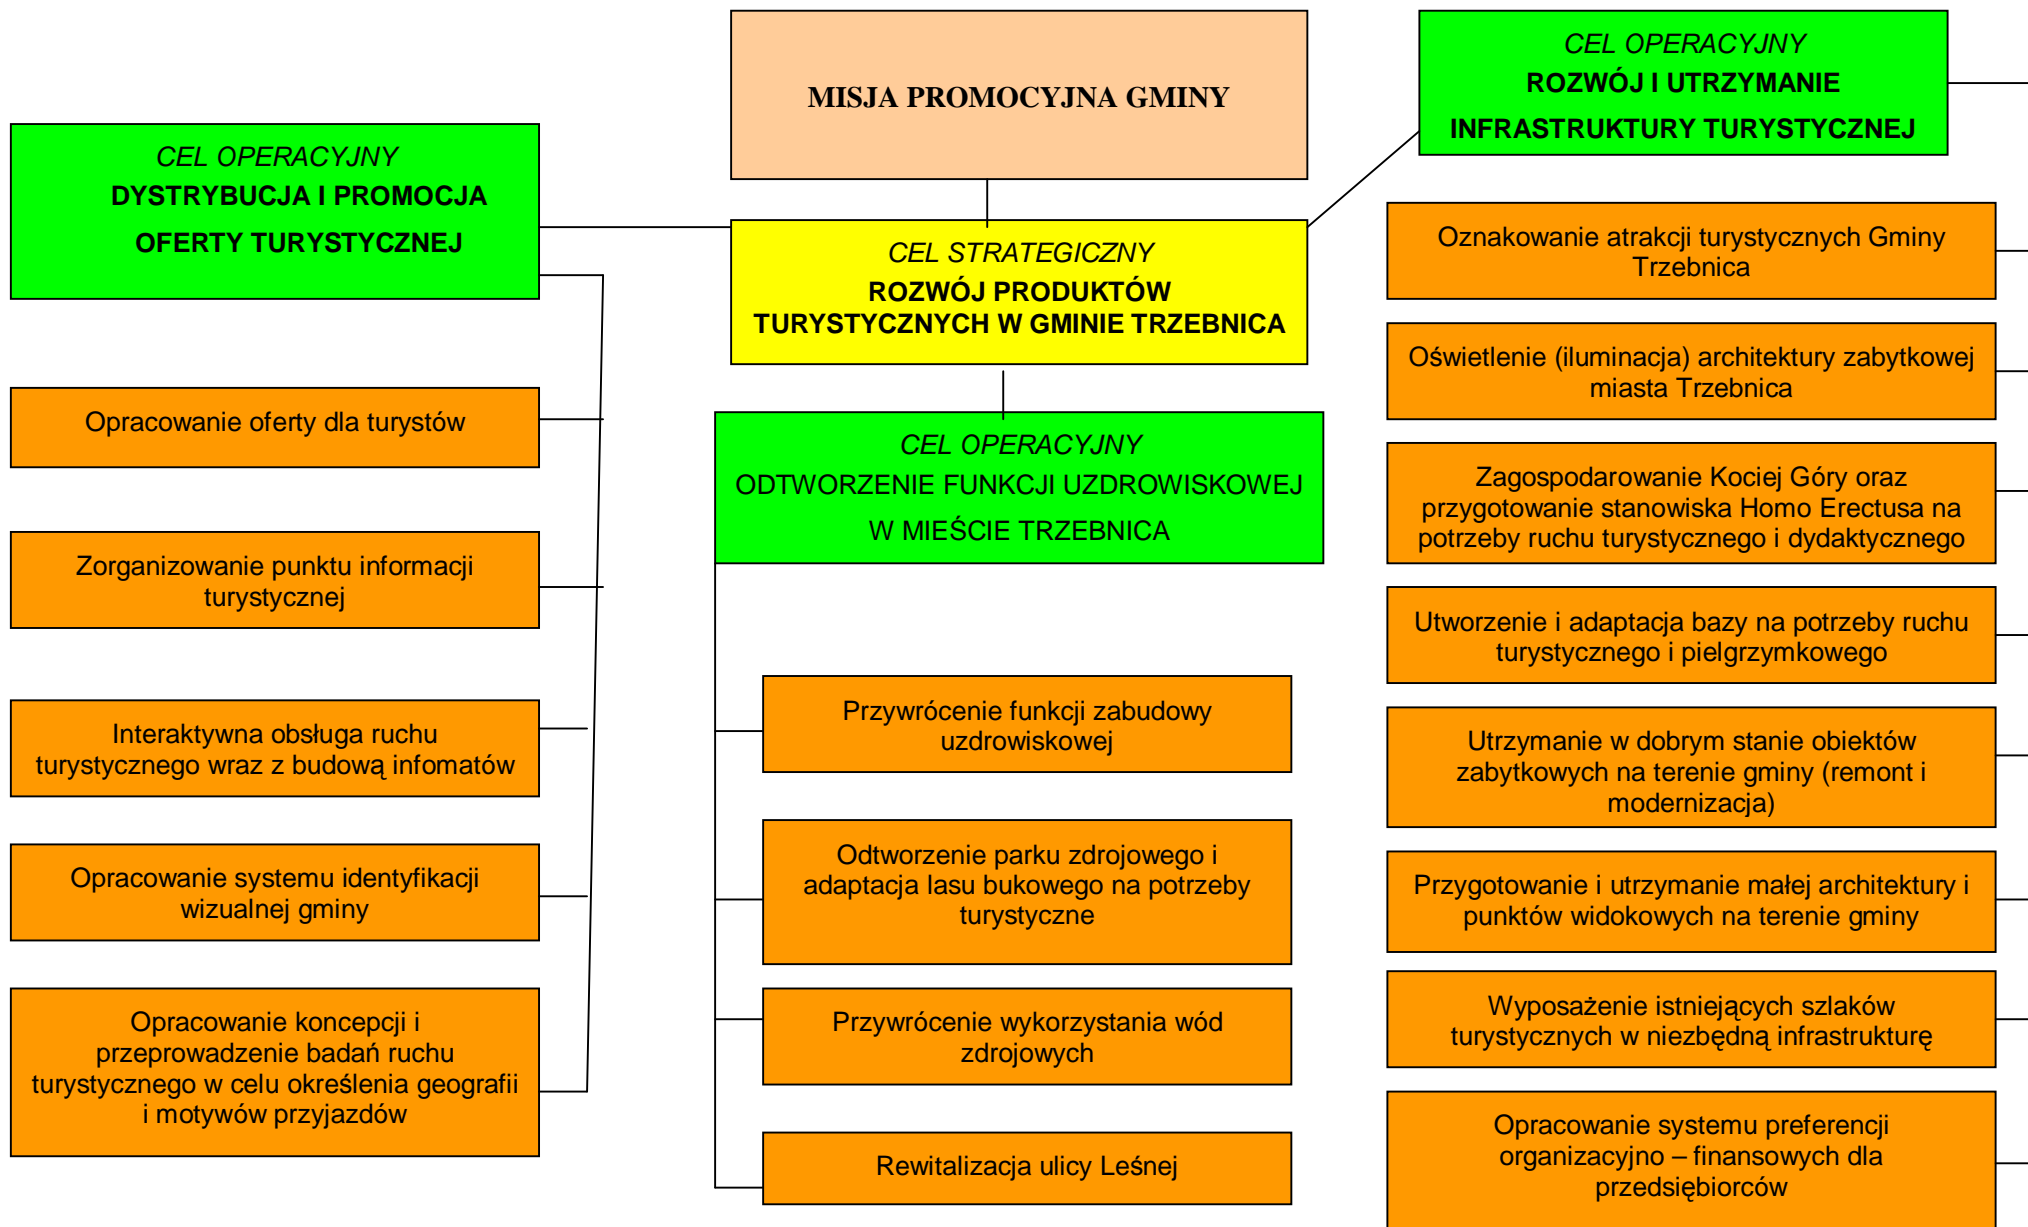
MISJA PROMOCYJNA GMINY

CEL STRATEGICZNY
ROZWÓJ PRODUKTÓW TURYSTYCZNYCH W GMINIE TRZEBNICA

CEL OPERACYJNY
DYSTRYBUCJA I PROMOCJA OFERTY TURYSTYCZNEJ

Opracowanie oferty dla turystów

Zorganizowanie punktu informacji turystycznej

Interaktywna obsługa ruchu turystycznego wraz z budową infomatów

Opracowanie systemu identyfikacji wizualnej gminy

Opracowanie koncepcji i przeprowadzenie badań ruchu turystycznego w celu określenia geografii i motywów przyjazdów

CEL OPERACYJNY
ODTWORZENIE FUNKCJI UZDROWISKOWEJ W MIEŚCIE TRZEBNICA

Przywrócenie funkcji zabudowy uzdrowiskowej

Odtworzenie parku zdrojowego i adaptacja lasu bukowego na potrzeby turystyczne

Przywrócenie wykorzystania wód zdrojowych

Rewitalizacja ulicy Leśnej

CEL OPERACYJNY
ROZWÓJ I UTRZYMANIE INFRASTRUKTURY TURYSTYCZNEJ

Oznakowanie atrakcji turystycznych Gminy Trzebnica

Oświetlenie (iluminacja) architektury zabytkowej miasta Trzebnica

Zagospodarowanie Kociej Góry oraz przygotowanie stanowiska Homo Erectusa na potrzeby ruchu turystycznego i dydaktycznego

Utworzenie i adaptacja bazy na potrzeby ruchu turystycznego i pielgrzymkowego

Utrzymanie w dobrym stanie obiektów zabytkowych na terenie gminy (remont i modernizacja)

Przygotowanie i utrzymanie małej architektury i punktów widokowych na terenie gminy

Wyposażenie istniejących szlaków turystycznych w niezbędną infrastrukturę

Opracowanie systemu preferencji organizacyjno – finansowych dla przedsiębiorców